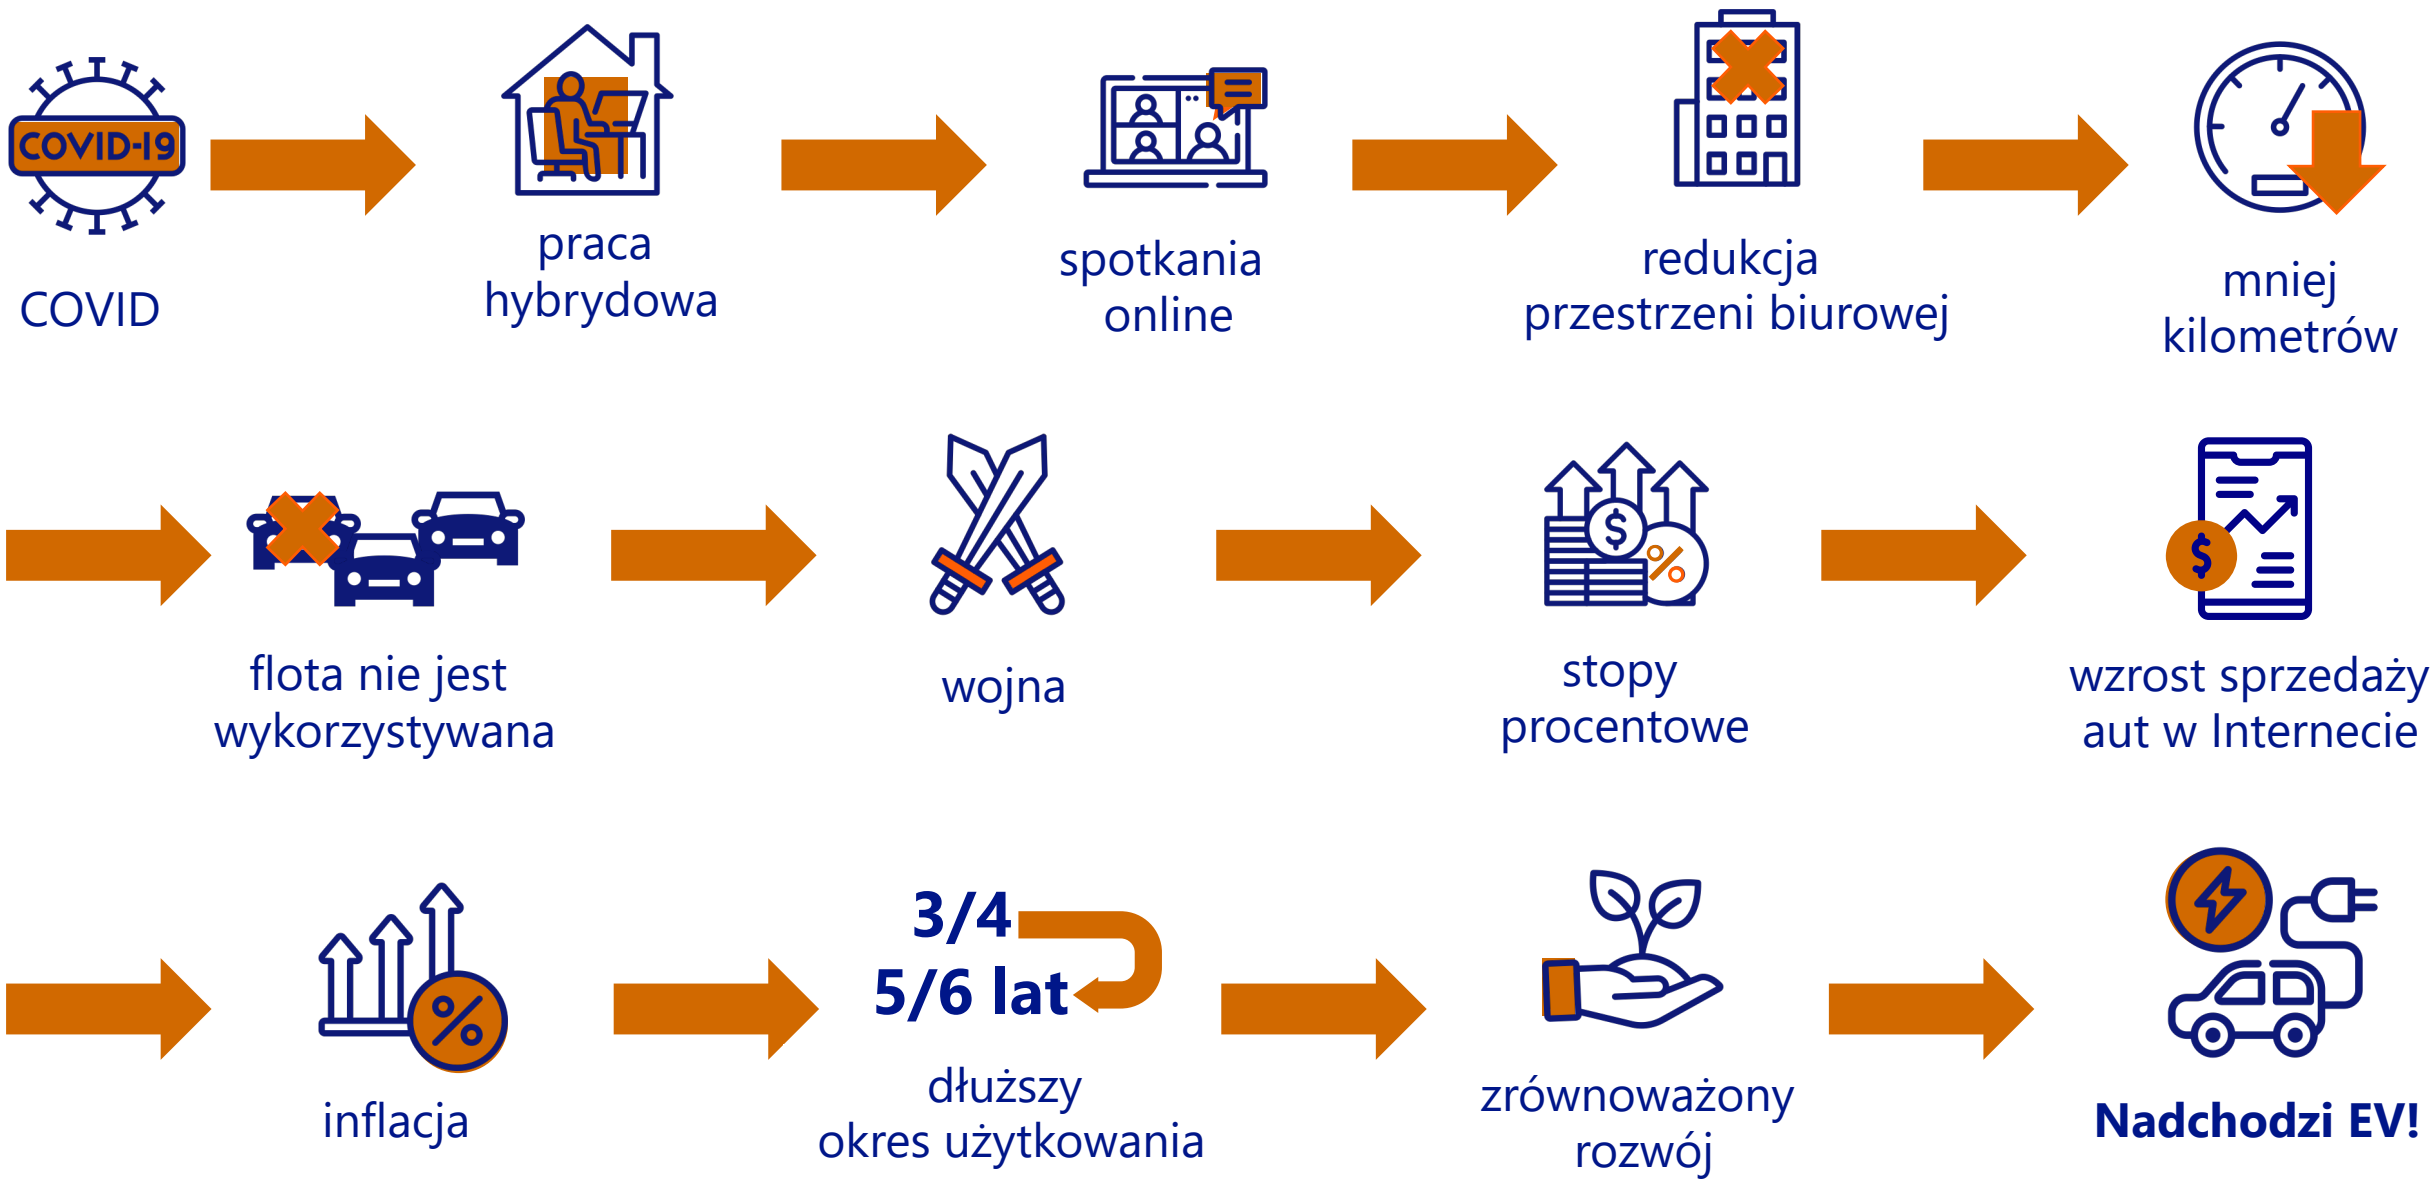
COVID-19

COVID

praca hybrydowa

spotkania online

redukcja przestrzeni biurowej

mniej kilometrów

flota nie jest wykorzystywana

wojna

$

%

stopy procentowe

$

wzrost sprzedaży aut w Internecie

%

inflacja

3/4

5/6 lat

dłuższy okres użytkowania

zrównoważony rozwój

Nadchodzi EV!